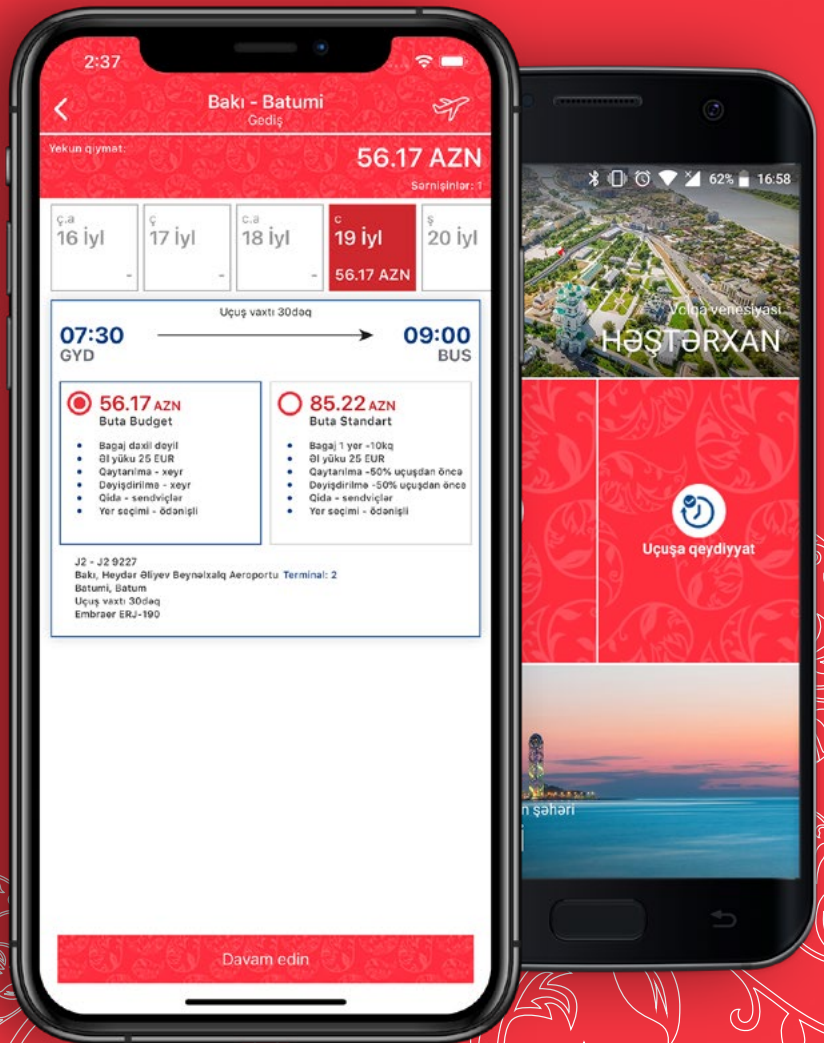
2:37

Bakı - Batumi
Gediş

Yekun qiymət:
56.17 AZN
Sərnişinlər: 1

ç.a
16 İyl
-

ç
17 İyl
-

c.a
18 İyl
-

c
19 İyl
56.17 AZN

ş
20 İyl

Uçuş vaxtı 30dəq
07:30
GYD
09:00
BUS

56.17 AZN
Buta Budget
- Bagaj daxil deyil
- Əl yükü 25 EUR
- Qaytarılma - xeyr
- Dəyişdirilmə - xeyr
- Qida - sendviçlər
- Yer seçimi - ödənişli

85.22 AZN
Buta Standart
- Bagaj 1 yer -10kq
- Əl yükü 25 EUR
- Qaytarılma -50% uçuşdan öncə
- Dəyişdirilmə -50% uçuşdan öncə
- Qida - sendviçlər
- Yer seçimi - ödənişli

J2 - J2 9227
Bakı, Heydər Əliyev Beynəlxalq Aeroportu Terminal: 2
Batumi, Batum
Uçuş vaxtı 30dəq
Embraer ERJ-190

Davam edin

62% 16:58
Volqa venesiyası
HƏŞTƏRXAN

Uçuşa qeydiyyat

n şəhəri